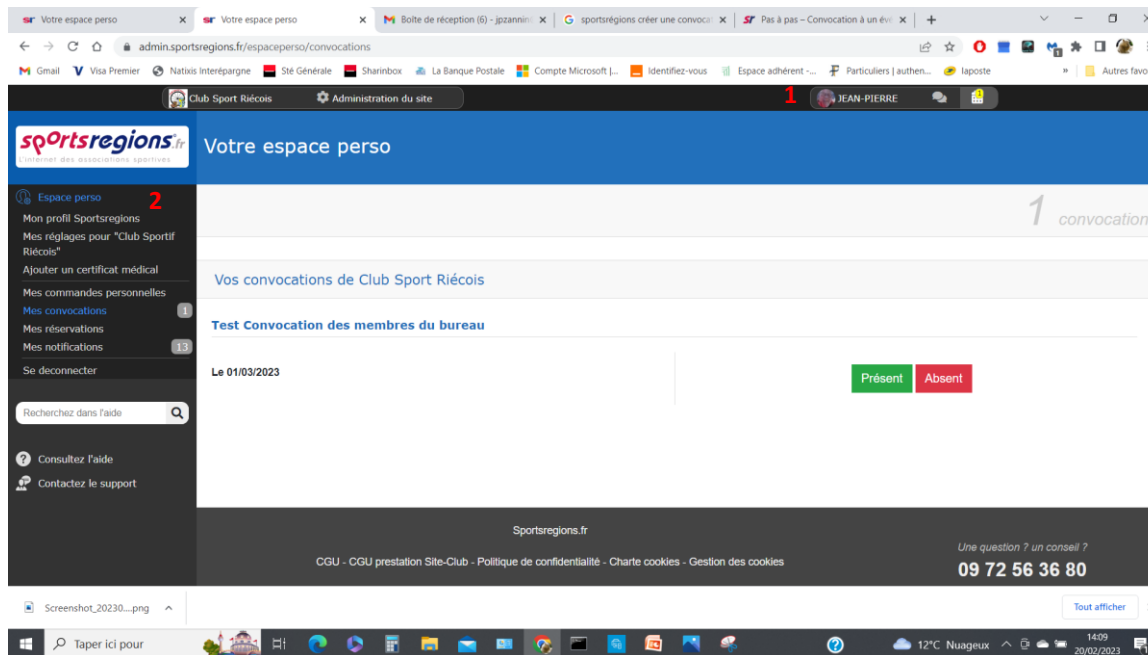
Votre espace perso
Votre espace perso
Boîte de réception (6) - jpzanni
sportsrégions créer une convoca
Pas à pas – Convocation à un év
admin.sportsregions.fr/espaceperso/convocations
Gmail Visa Premier Natixis Interépargne Sté Générale Sharinbox La Banque Postale Compte Microsoft |... Identifiez-vous Espace adhérent -... Particuliers | authen... laposte Autres favo

Club Sport Riécois
Administration du site
1
JEAN-PIERRE

sportsregions.fr
L'internet des associations sportives
Votre espace perso

Espace perso 2
Mon profil Sportsregions
Mes réglages pour "Club Sportif Riécois"
Ajouter un certificat médical
Mes commandes personnelles
Mes convocations 1
Mes réservations
Mes notifications 13
Se deconnecter
Recherchez dans l'aide
Consultez l'aide
Contactez le support

1 convocation

Vos convocations de Club Sport Riécois
Test Convocation des membres du bureau
Le 01/03/2023
Présent Absent

Sportsregions.fr
CGU - CGU prestation Site-Club - Politique de confidentialité - Charte cookies - Gestion des cookies
Une question ? un conseil ?
09 72 56 36 80

Screenshot_20230....png
Tout afficher
Taper ici pour
12°C Nuageux
14:09
20/02/2023